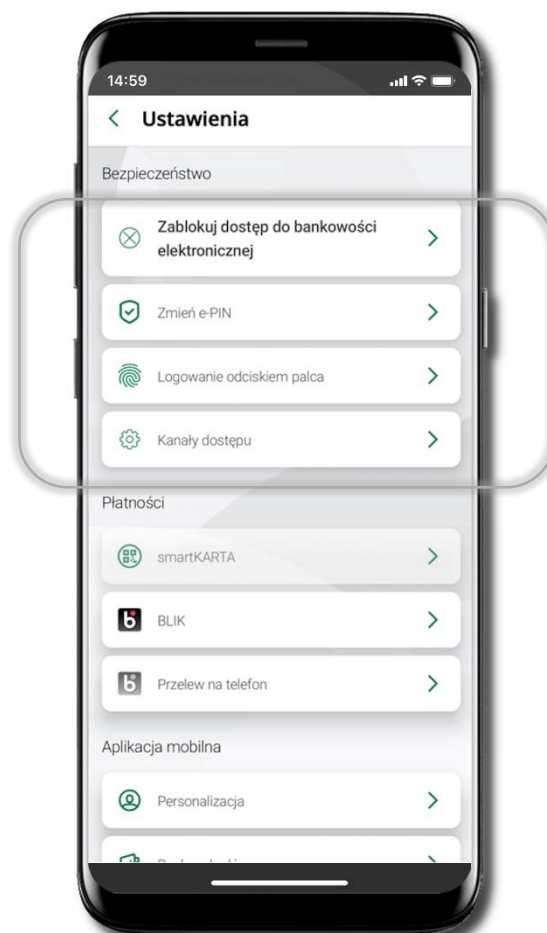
14:59

Ustawienia

Bezpieczeństwo

Zablokuj dostęp do bankowości elektronicznej

Zmień e-PIN

Logowanie odciskiem palca

Kanały dostępu

Płatności

smartKARTA

BLIK

Przelew na telefon

Aplikacja mobilna

Personalizacja

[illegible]